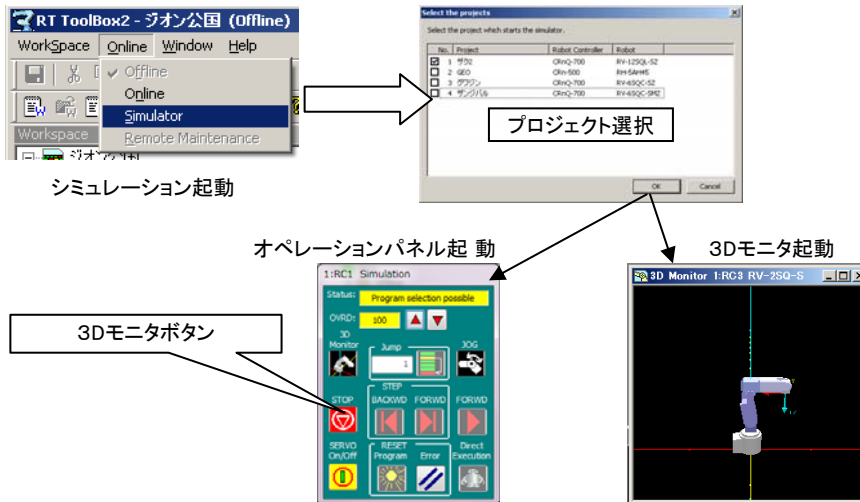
RT ToolBox2 - ジオン公国 (Offline)

WorkSpace Online Window Help

Offline
Online
Simulator
Remote Maintenance

Workspace

ジオン公国

シミュレーション起動

Select the projects

Select the project which starts the simulator.

| No. | Project | Robot Controller | Robot |
|---|---|---|---|
| 1 | ザク2 | CRnQ-700 | RV-12SQL-S2 |
| 2 | GEO | CRn-500 | RH-5AH45 |
| 3 | グフワン | CRnQ-700 | RV-6SQC-S2 |
| 4 | ザンジバル | CRnQ-700 | RV-6SQC-SM2 |

プロジェクト選択

OK Cancel

オペレーションパネル起 動

1:RC1 Simulation

Status: Program selection possible

OVRD: 100

3D Monitor

Jump

1

JOG

STEP

STOP BACKWD FORWD FORWD

SERVO On/Off

RESET

Program Error

Direct Execution

3Dモニタボタン

3Dモニタ起動

3D Monitor 1:RC3 RV-2SQ-S